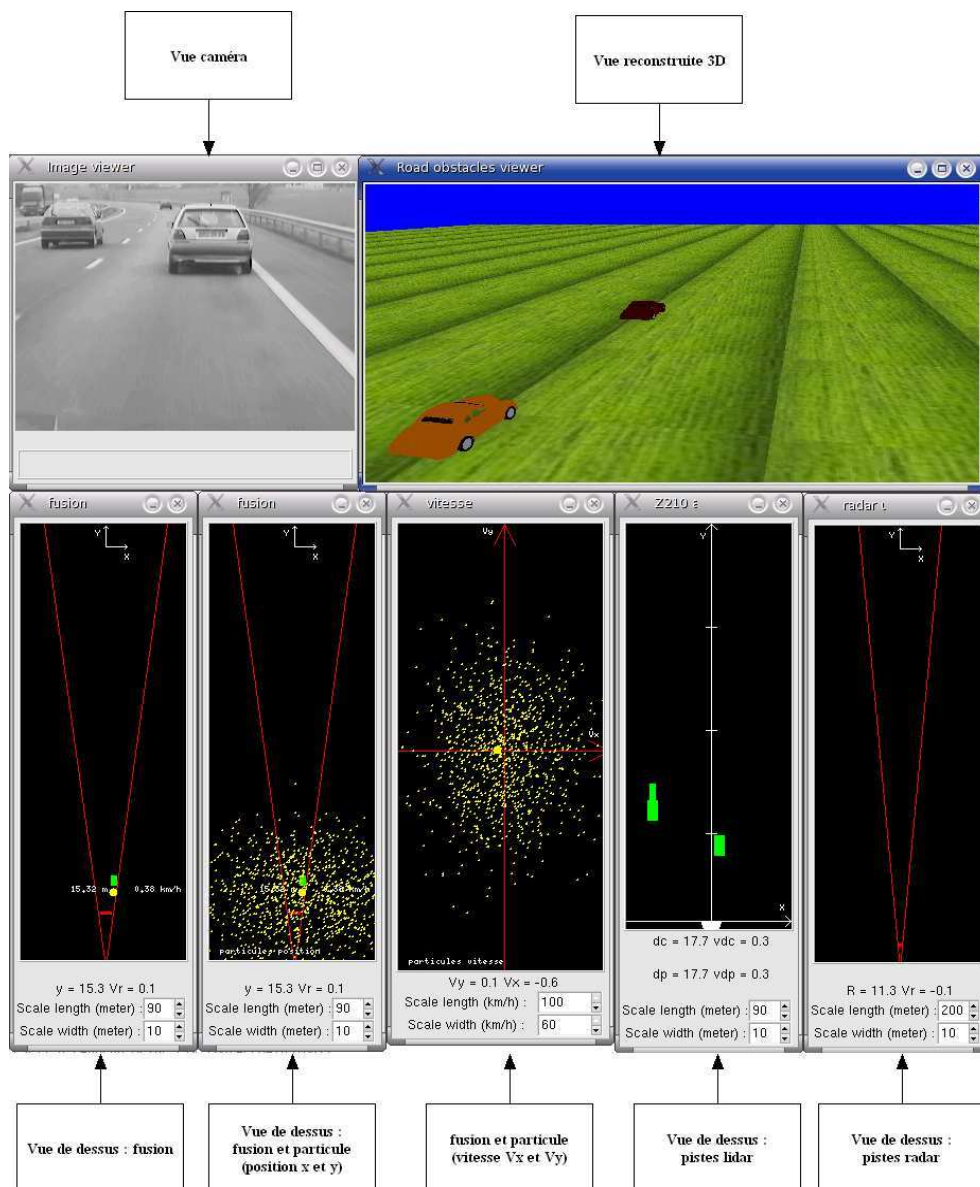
Vue caméra

Vue reconstruite 3D

Image viewer

Road obstacles viewer

fusion

Y
X

15,32 m 0,38 km/h

y = 15.3 Vr = 0.1
Scale length (meter) : 90
Scale width (meter) : 10

fusion

Y
X

15,32 m 0,38 km/h

particules position

y = 15.3 Vr = 0.1
Scale length (meter) : 90
Scale width (meter) : 10

vitesse

Vy

Vx

particules vitesse

Vy = 0.1 Vx = -0.6
Scale length (km/h) : 100
Scale width (km/h) : 60

Z210 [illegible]

Y

X

dc = 17.7 vdc = 0.3

dp = 17.7 vdp = 0.3

Scale length (meter) : 90
Scale width (meter) : 10

radar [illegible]

Y
X

R = 11.3 Vr = -0.1
Scale length (meter) : 200
Scale width (meter) : 10

Vue de dessus : fusion

Vue de dessus : fusion et particule (position x et y)

fusion et particule (vitesse Vx et Vy)

Vue de dessus : pistes lidar

Vue de dessus : pistes radar